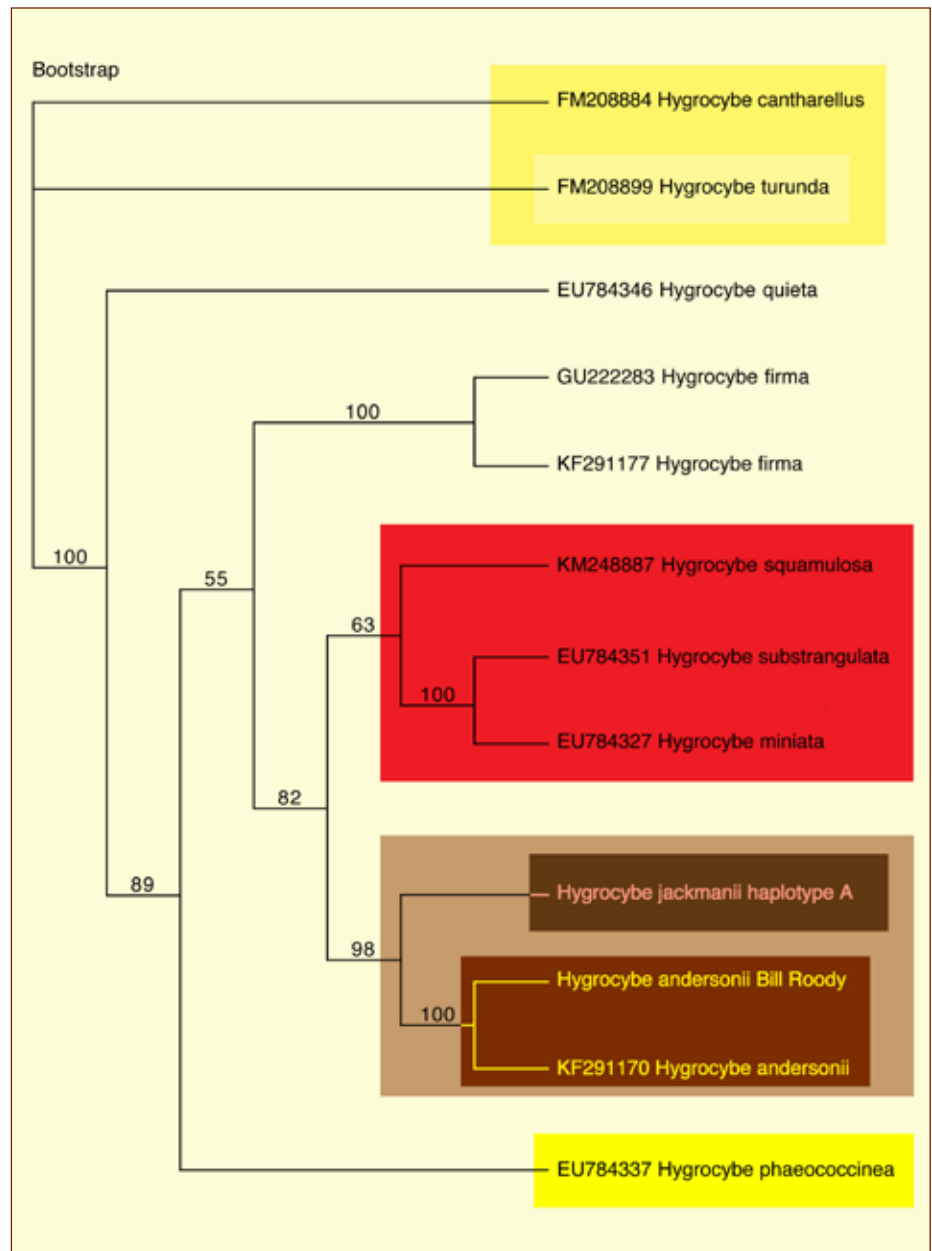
Bootstrap

FM208884 Hygrocybe cantharellus

FM208899 Hygrocybe turunda

EU784346 Hygrocybe quieta

100

GU222283 Hygrocybe firma

KF291177 Hygrocybe firma

100

55

KM248887 Hygrocybe squamulosa

63

EU784351 Hygrocybe substrangulata

100

EU784327 Hygrocybe miniata

82

89

Hygrocybe jackmanii haplotype A

98

Hygrocybe andersonii Bill Roody

100

KF291170 Hygrocybe andersonii

EU784337 Hygrocybe phaeococcinea